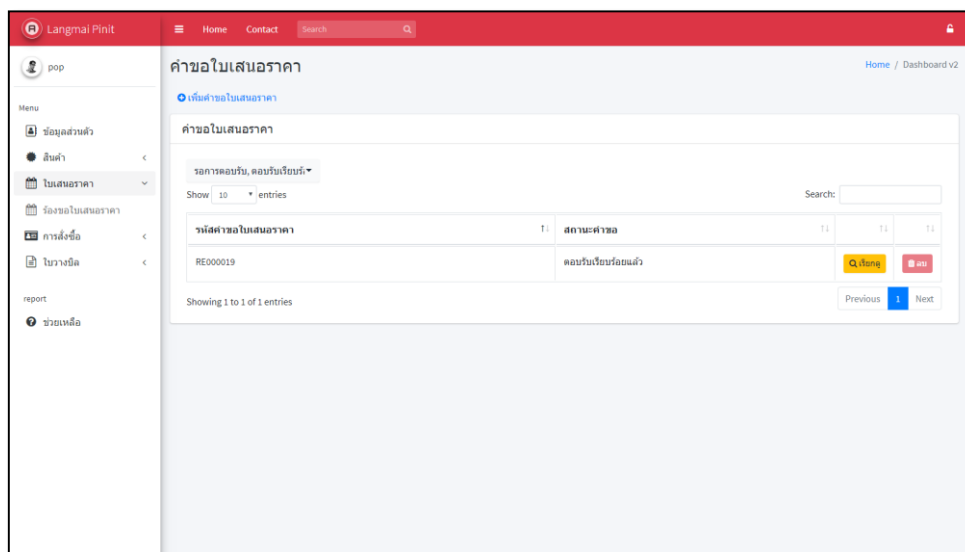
Langmai Pinit

Home Contact Search

pop

Menu

ข้อมูลส่วนตัว

สินค้า

ใบเสนอราคา

ร้องขอใบเสนอราคา

การสั่งซื้อ

ใบวางบิล

report

ช่วยเหลือ

คำขอใบเสนอราคา

Home / Dashboard v2

เพิ่มคำขอใบเสนอราคา

คำขอใบเสนอราคา

รอการตอบรับ, ตอบรับเรียบร้

Show 10 entries

Search:

| รหัสคำขอใบเสนอราคา | สถานะคำขอ | | |
|---|---|---|---|
| RE000019 | ตอบรับเรียบร้อยแล้ว | เรียกดู | ลบ |

Showing 1 to 1 of 1 entries

Previous 1 Next